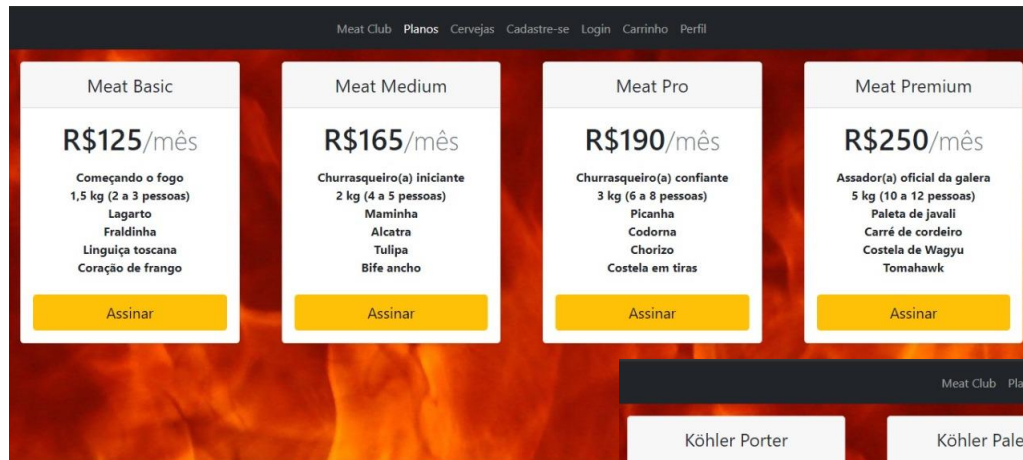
Meat Club Planos Cervejas Cadastre-se Login Carrinho Perfil

Meat Basic

R$125/mês

Começando o fogo
1,5 kg (2 a 3 pessoas)
Lagarto
Fraldinha
Linguiça toscana
Coração de frango

Assinar

Meat Medium

R$165/mês

Churrasqueiro(a) iniciante
2 kg (4 a 5 pessoas)
Maminha
Alcatra
Tulipa
Bife ancho

Assinar

Meat Pro

R$190/mês

Churrasqueiro(a) confiante
3 kg (6 a 8 pessoas)
Picanha
Codorna
Chorizo
Costela em tiras

Assinar

Meat Premium

R$250/mês

Assador(a) oficial da galera
5 kg (10 a 12 pessoas)
Paleta de javali
Carré de cordeiro
Costela de Wagyu
Tomahawk

Assinar

Meat Club Pla

Köhler Porter

Köhler Pale